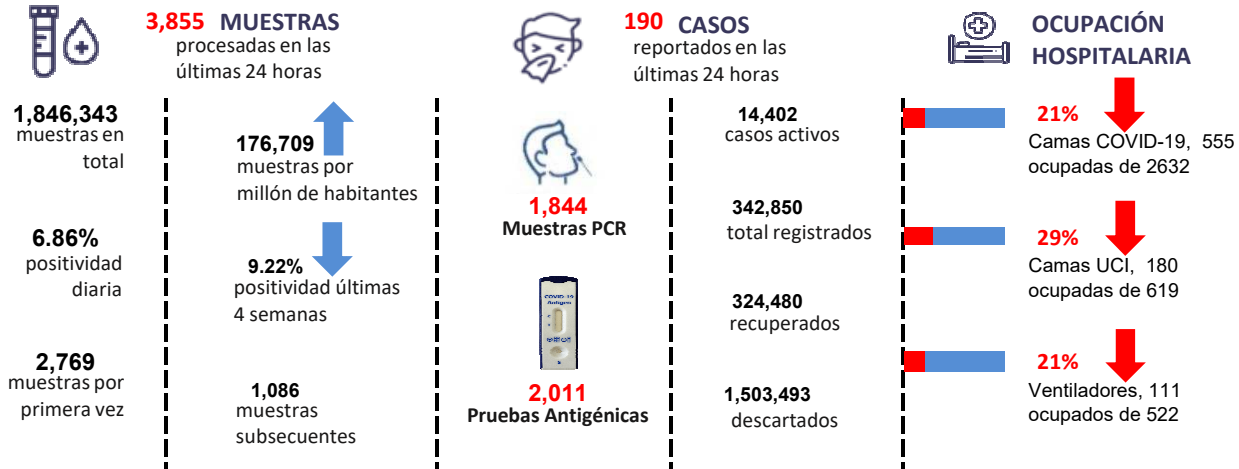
3,855 MUESTRAS
procesadas en las últimas 24 horas

190 CASOS
reportados en las últimas 24 horas

OCUPACIÓN HOSPITALARIA

1,846,343
muestras en total

176,709
muestras por millón de habitantes

14,402
casos activos

21%
Camas COVID-19, 555 ocupadas de 2632

6.86%
positividad diaria

9.22%
positividad últimas 4 semanas

1,844
Muestras PCR

342,850
total registrados

29%
Camas UCI, 180 ocupadas de 619

COVID-19 Antigen

324,480
recuperados

2,769
muestras por primera vez

1,086
muestras subsecuentes

2,011
Pruebas Antigénicas

1,503,493
descartados

21%
Ventiladores, 111 ocupados de 522